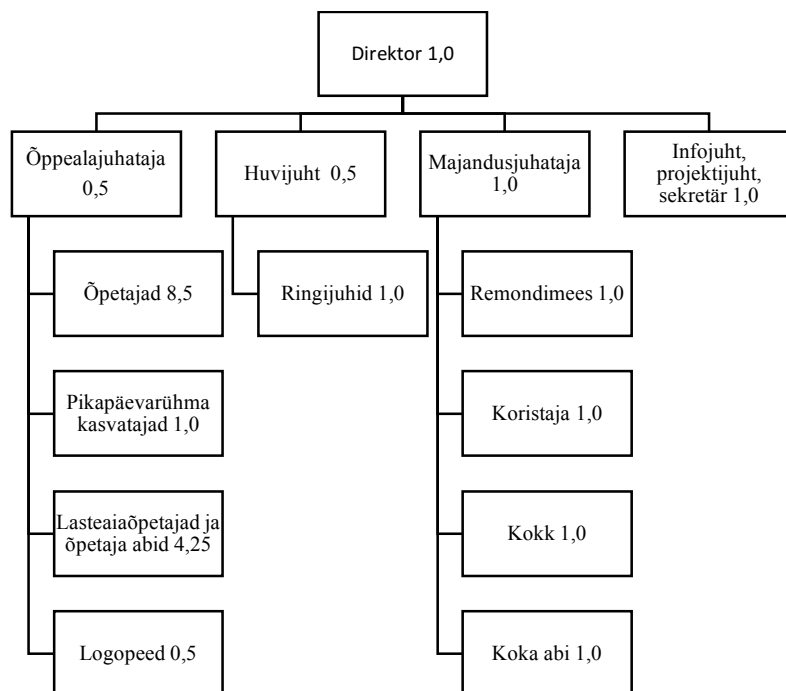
Direktor 1,0

Õppealajuhataja 0,5

Huvijuht 0,5

Majandusjuhataja 1,0

Infojuht, projektijuht, sekretär 1,0

Õpetajad 8,5

Pikapäevarühma kasvatajad 1,0

Lasteaiaõpetajad ja õpetaja abid 4,25

Logopeed 0,5

Ringijuhid 1,0

Remondimees 1,0

Koristaja 1,0

Kokk 1,0

Koka abi 1,0